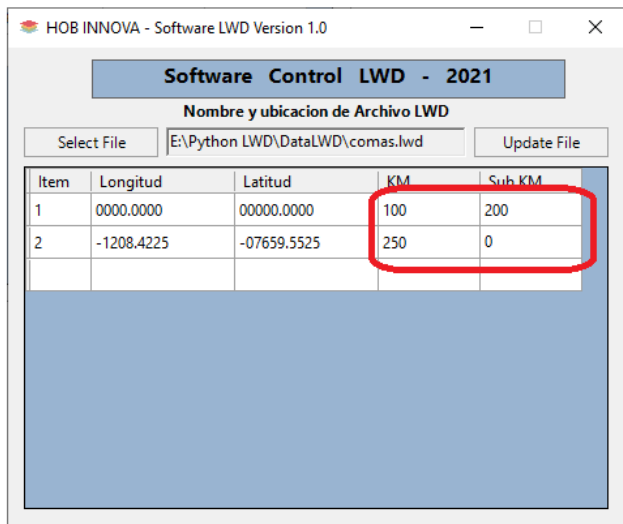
HOB INNOVA - Software LWD Version 1.0

Software Control LWD - 2021

Nombre y ubicacion de Archivo LWD

Select File

E:\Python LWD\DataLWD\comas.lwd

Update File

| Item | Longitud | Latitud | KM | Sub KM |
|---|---|---|---|---|
| 1 | 0000.0000 | 00000.0000 | 100 | 200 |
| 2 | -1208.4225 | -07659.5525 | 250 | 0 |
| | | | | |